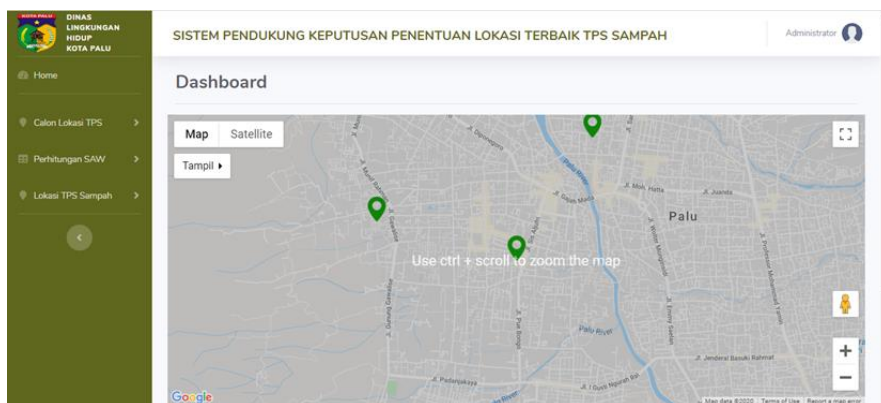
KOTA PALU
DINAS LINGKUNGAN HIDUP KOTA PALU

Home

Calon Lokasi TPS

Perhitungan SAW

Lokasi TPS Sampah

SISTEM PENDUKUNG KEPUTUSAN PENENTUAN LOKASI TERBAIK TPS SAMPAH

Administrator

Dashboard

Map
Satellite

Tampil

Palu

Jl. Moh. Hatta

Jl. Juanda

Jl. Gajah Mada

Palu River

Jl. Jenderal Basuki Rahmat

Jl. Pue Bongo

Jl. Emmy Saelan

Jl. Gunung Gawalise

Jl. Padanjakaya

Use ctrl + scroll to zoom the map

Google

Map data ©2020   Terms of Use   Report a map error